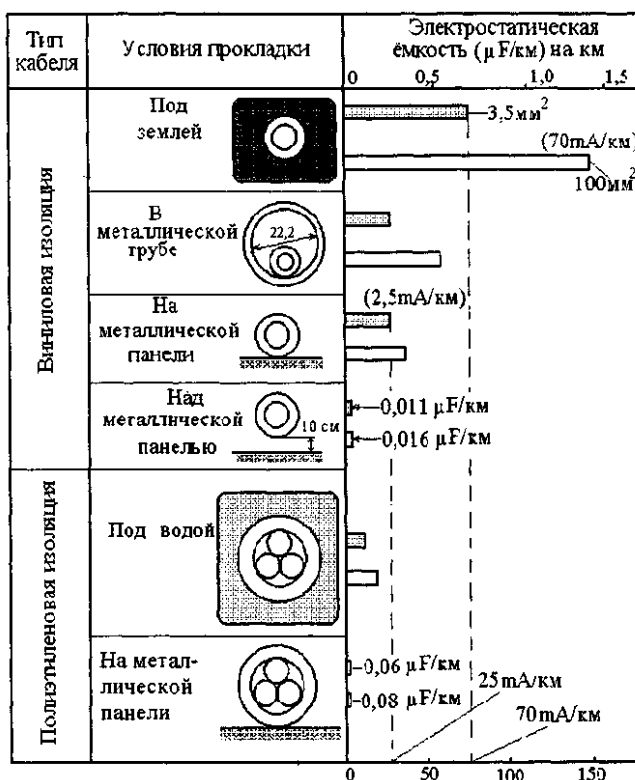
| Тип кабеля | Условия прокладки | Электростатическая ёмкость ($\mu F$/км) на км |
|---|---|---|
| Виниловая изоляция | Под землей | 3,5 мм$^2$; (70mA/км); 100мм$^2$ |
| | В металлической трубе 22,2 | |
| | На металлической панели | (2,5mA/км) |
| | Над металлической панелью 10 см | 0,011 $\mu F$/км; 0,016 $\mu F$/км |
| Полиэтиленовая изоляция | Под водой | |
| | На металлической панели | 0,06 $\mu F$/км; 0,08 $\mu F$/км; 25mA/км; 70mA/км |

0 0,5 1,0 1,5

0 50 100 150